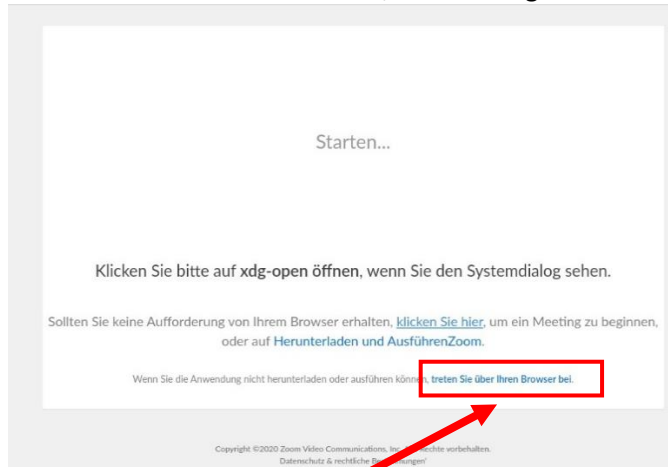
Starten...

Klicken Sie bitte auf xdg-open öffnen, wenn Sie den Systemdialog sehen.

Sollten Sie keine Aufforderung von Ihrem Browser erhalten, klicken Sie hier, um ein Meeting zu beginnen, oder auf Herunterladen und AusführenZoom.

Wenn Sie die Anwendung nicht herunterladen oder ausführen können, treten Sie über Ihren Browser bei.

Copyright ©2020 Zoom Video Communications, Inc. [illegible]echte vorbehalten.
Datenschutz & rechtliche Be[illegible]ungen'